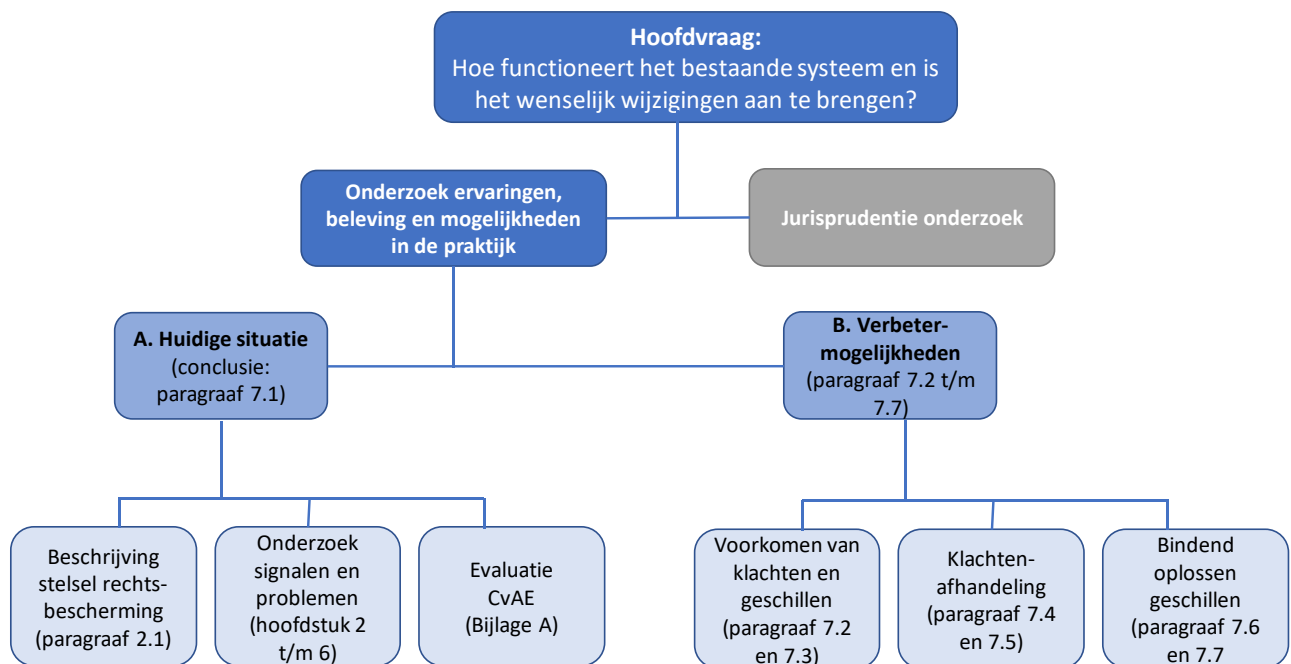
Hoofdvraag:
Hoe functioneert het bestaande systeem en is het wenselijk wijzigingen aan te brengen?

Onderzoek ervaringen, beleving en mogelijkheden in de praktijk

Jurisprudentie onderzoek

A. Huidige situatie
(conclusie: paragraaf 7.1)

B. Verbetermogelijkheden
(paragraaf 7.2 t/m 7.7)

Beschrijving stelsel rechtsbescherming (paragraaf 2.1)

Onderzoek signalen en problemen (hoofdstuk 2 t/m 6)

Evaluatie CvAE (Bijlage A)

Voorkomen van klachten en geschillen (paragraaf 7.2 en 7.3)

Klachtenafhandeling (paragraaf 7.4 en 7.5)

Bindend oplossen geschillen (paragraaf 7.6 en 7.7